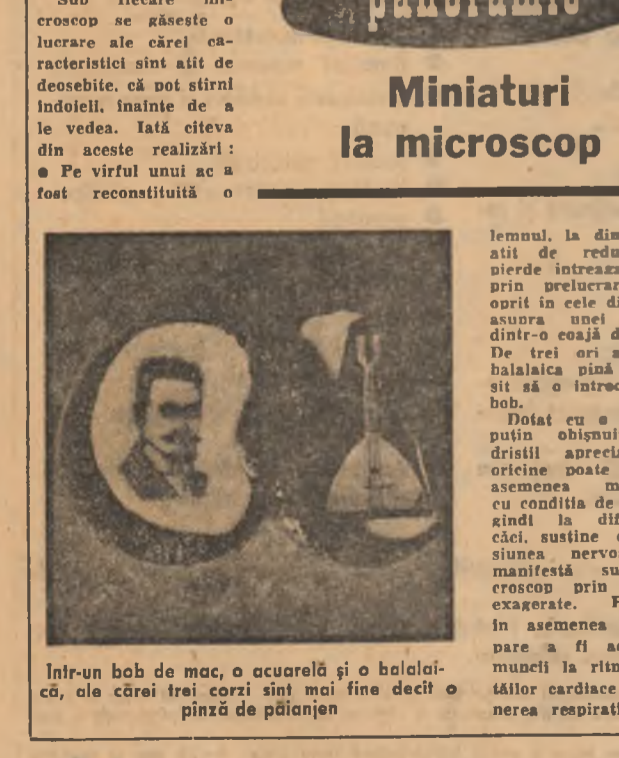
Sub fiecare microscop se găseşte o lucrare ale cărei caracteristici sînt atît de deosebite, că pot stîrni îndoieli, înainte de a le vedea. Iată cîteva din aceste realizări :
● Pe vîrful unui ac a fost reconstituită o

panoramic

Miniaturi la microscop

Intr-un bob de mac, o acuarelă şi o balalaică, ale cărei trei corzi sînt mai fine decît o pînză de păianjen

lemnul, la din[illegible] atît de redu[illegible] pierde intreaza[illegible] prin prelucrar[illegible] oprit în cele di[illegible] asupra unei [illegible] dintr-o coajă d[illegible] De trei ori s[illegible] balalaica pînă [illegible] sit să o introd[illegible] bob.

Dotat cu o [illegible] puţin obişnui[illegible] dristii aprecia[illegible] oricine poate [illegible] asemenea m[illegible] cu condiţia de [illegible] gîndi la dif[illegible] căci, susţine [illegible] siunea nervo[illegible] manifestă su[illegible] croscop prin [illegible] exagerate. F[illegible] în asemenea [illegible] pare a fi a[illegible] muncii la ritm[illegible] tăilor cardiace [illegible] nerea respirati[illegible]